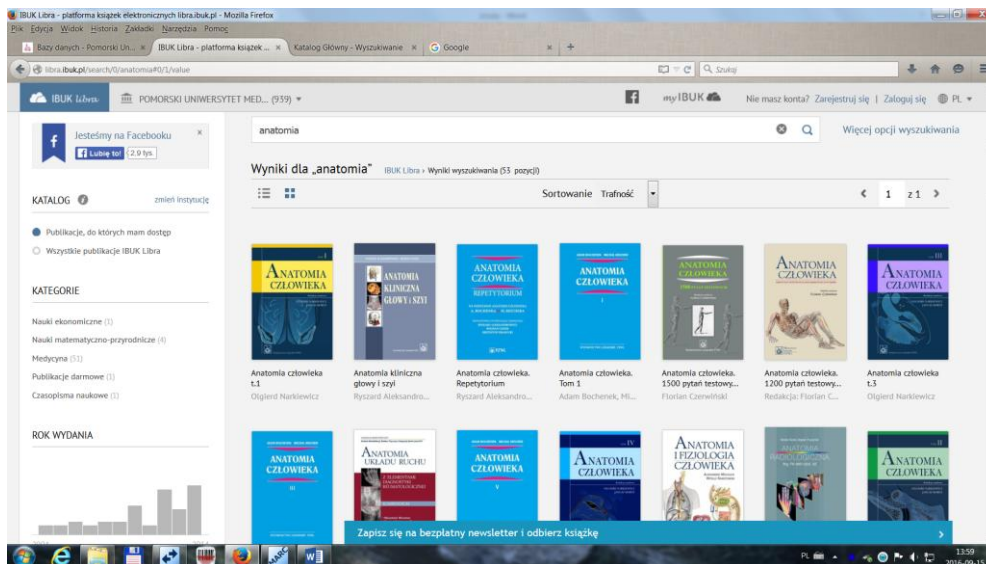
IBUK Libra - platforma książek elektronicznych libra.ibuk.pl - Mozilla Firefox
Plik Edycja Widok Historia Zakładki Narzędzia Pomoc
Bazy danych - Pomorski Un... ×
IBUK Libra - platforma książek ... ×
Katalog Główny - Wyszukiwanie ×
Google ×
libra.ibuk.pl/search/0/anatomia#0/1/value
Szukaj
IBUK Libra
POMORSKI UNIWERSYTET MED... (939)
myIBUK
Nie masz konta? Zarejestruj się | Zaloguj się PL
Jesteśmy na Facebooku
Lubię to! 2,9 tys.
anatomia
Więcej opcji wyszukiwania
Wyniki dla „anatomia"
IBUK Libra › Wyniki wyszukiwania (53 pozycji)
Sortowanie Trafność
1 z 1
KATALOG
zmień instytucję
Publikacje, do których mam dostęp
Wszystkie publikacje IBUK Libra
KATEGORIE
Nauki ekonomiczne (1)
Nauki matematyczno-przyrodnicze (4)
Medycyna (51)
Publikacje darmowe (1)
Czasopisma naukowe (1)
ROK WYDANIA
ANATOMIA CZŁOWIEKA
Anatomia człowieka t.1
Olgierd Narkiewicz
ANATOMIA KLINICZNA GŁOWY I SZYI
Anatomia kliniczna głowy i szyi
Ryszard Aleksandro...
ANATOMIA CZŁOWIEKA REPETYTORIUM
Anatomia człowieka. Repetytorium
Ryszard Aleksandro...
ANATOMIA CZŁOWIEKA
Anatomia człowieka. Tom 1
Adam Bochenek, Mi...
ANATOMIA CZŁOWIEKA
Anatomia człowieka. 1500 pytań testowy...
Florian Czerwiński
ANATOMIA CZŁOWIEKA
Anatomia człowieka. 1200 pytań testowy...
Redakcja: Florian C...
ANATOMIA CZŁOWIEKA
Anatomia człowieka t.3
Olgierd Narkiewicz
ANATOMIA CZŁOWIEKA
ANATOMIA UKŁADU RUCHU
ANATOMIA CZŁOWIEKA
ANATOMIA CZŁOWIEKA
ANATOMIA I FIZJOLOGIA CZŁOWIEKA
ANATOMIA CZŁOWIEKA
Zapisz się na bezpłatny newsletter i odbierz książkę
PL
13:59
2016-09-15